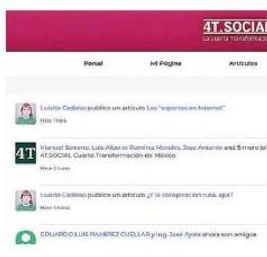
4T.SOCIAL
La cuarta transformación

Portal
Mi Página
Artículos

Lulú Cadena publicó un artículo Los "expertos en Internet"
Hace 1 hora

Manuel Serrano, Luis Alberto Ramírez Morales, Jose Antonio and 5 more joined 4TSOCIAL Cuarta Transformación de México
Hace 2 horas

Lulú Cadena publicó un artículo ¿Y la conspiración rusa, apá?
Hace 3 horas

EDUARDO LUIS RAMIREZ CUELLAR y Ing. José Ayala ahora son amigos